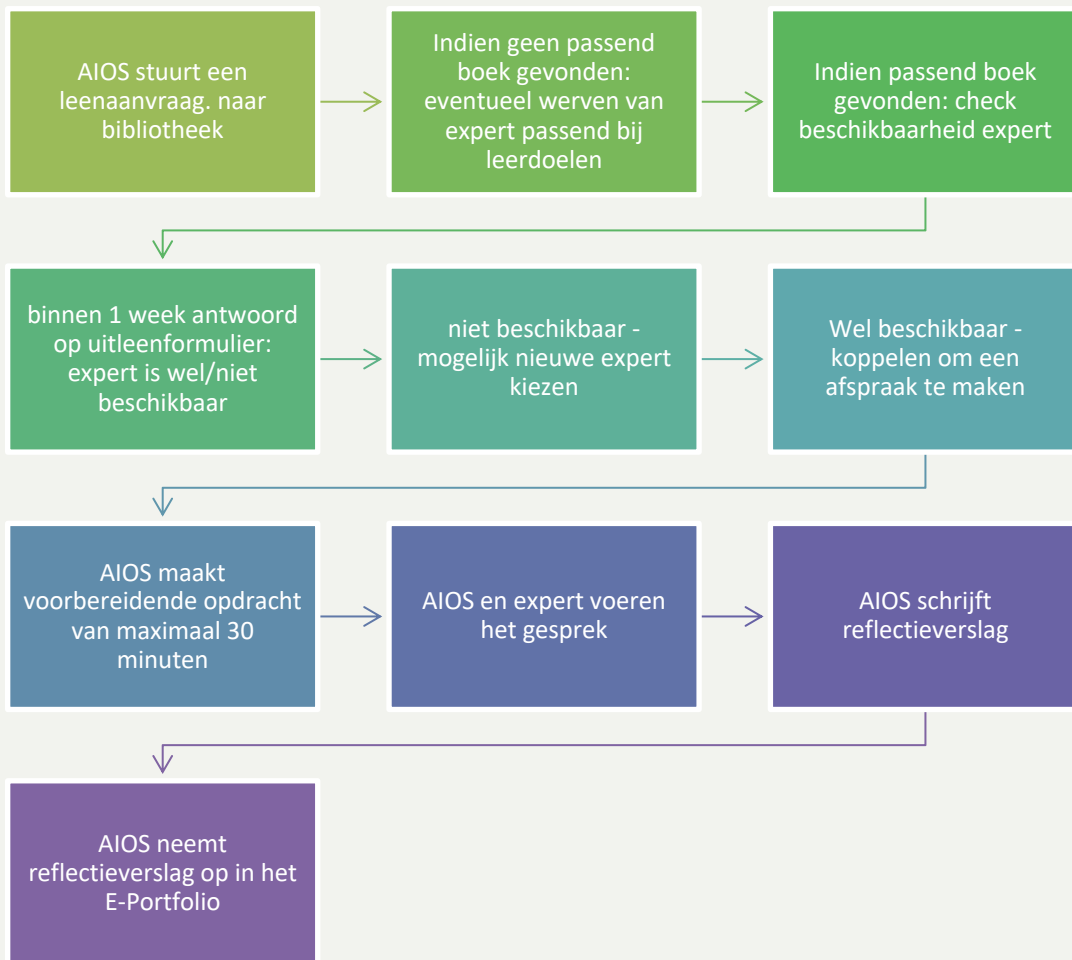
AIOS stuurt een leenaanvraag. naar bibliotheek

Indien geen passend boek gevonden: eventueel werven van expert passend bij leerdoelen

Indien passend boek gevonden: check beschikbaarheid expert

binnen 1 week antwoord op uitleenformulier: expert is wel/niet beschikbaar

niet beschikbaar - mogelijk nieuwe expert kiezen

Wel beschikbaar - koppelen om een afspraak te maken

AIOS maakt voorbereidende opdracht van maximaal 30 minuten

AIOS en expert voeren het gesprek

AIOS schrijft reflectieverslag

AIOS neemt reflectieverslag op in het E-Portfolio